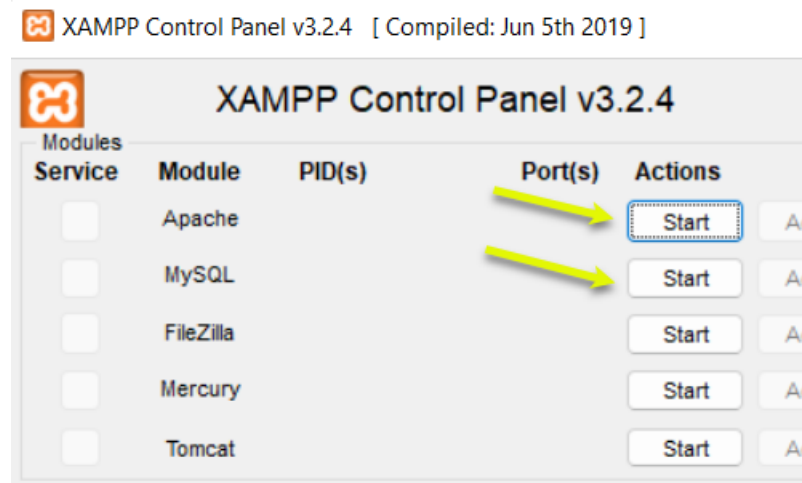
XAMPP Control Panel v3.2.4 [ Compiled: Jun 5th 2019 ]

XAMPP Control Panel v3.2.4

Modules

| Service | Module | PID(s) | Port(s) | Actions | |
|---|---|---|---|---|---|
| | Apache | | | Start | A |
| | MySQL | | | Start | A |
| | FileZilla | | | Start | A |
| | Mercury | | | Start | A |
| | Tomcat | | | Start | A |